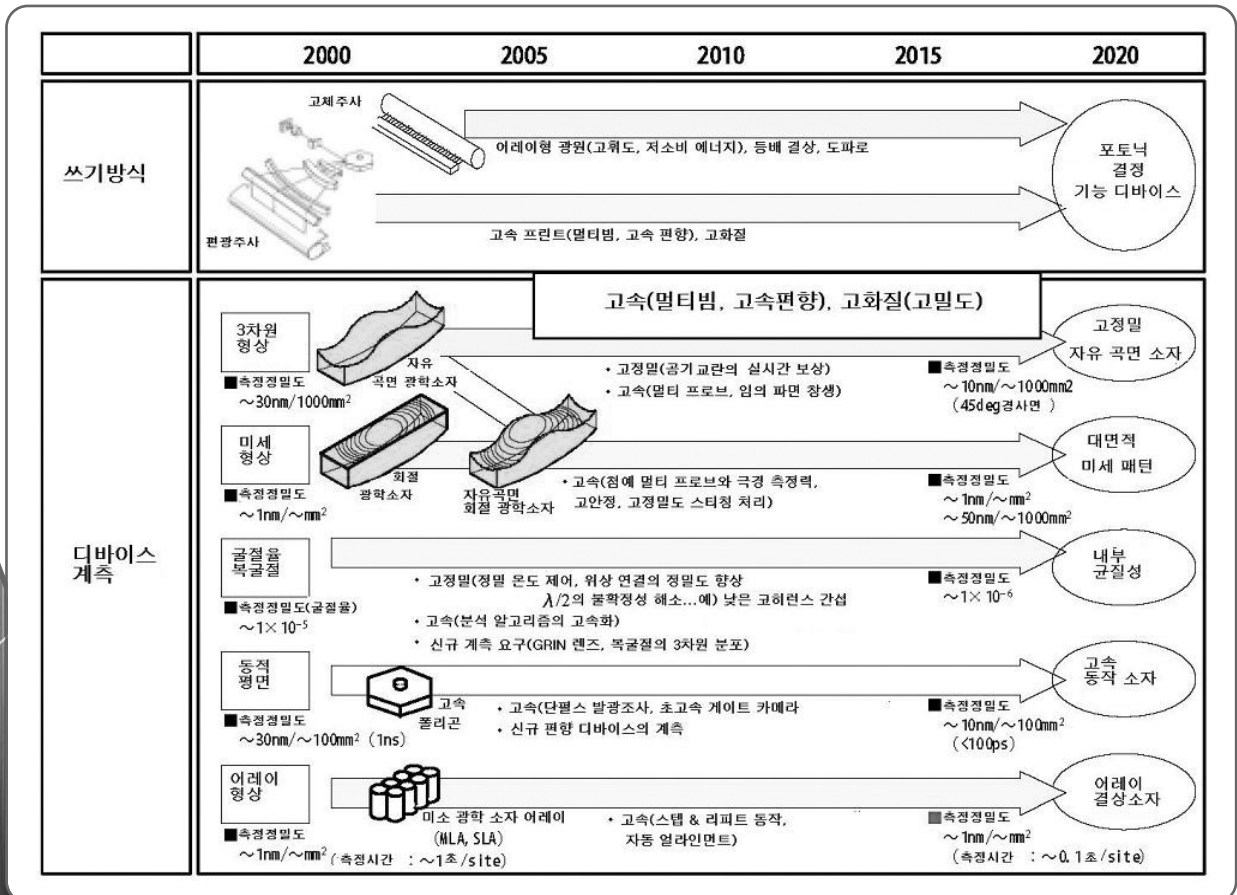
| | 2000 | 2005 | 2010 | 2015 | 2020 |
|---|---|---|---|---|---|

쓰기방식

고체주사

어레이형 광원(고휘도, 저소비 에너지), 등배 결상, 도파로

편광주사

고속 프린트(멀티빔, 고속 편향), 고화질

포토닉 결정 기능 디바이스

디바이스 계측

고속(멀티빔, 고속편향), 고화질(고밀도)

3차원 형상

■측정정밀도 ～30nm/1000mm$^2$

자유 곡면 광학소자

• 고정밀(공기 교란의 실시간 보상)
• 고속(멀티 프로브, 임의 파면 창생)

■측정정밀도 ～10nm/～1000mm2 (45deg경사면 )

고정밀 자유 곡면 소자

미세 형상

■측정정밀도 ～1nm/～mm$^2$

회절 광학소자

자유곡면 회절 광학소자

• 고속(첨예 멀티 프로브와 극경 측정력, 고안정, 고정밀도 스티칭 처리)

■측정정밀도 ～1nm/～mm$^2$ ～50nm/～1000mm$^2$

대면적 미세 패턴

굴절율 복굴절

■측정정밀도(굴절율) ～1× 10$^{-5}$

• 고정밀(정밀 온도 제어, 위상 연결의 정밀도 향상 $\lambda/2$의 불확정성 해소…예) 낮은 코히런스 간섭
• 고속(분석 알고리즘의 고속화)
• 신규 계측 요구(GRIN 렌즈, 복굴절의 3차원 분포)

■측정정밀도 ～1× 10$^{-6}$

내부 균질성

동적 평면

■측정정밀도 ～30nm/～100mm$^2$ (1ns)

고속 폴리곤

• 고속(단펄스 발광조사, 초고속 게이트 카메라
• 신규 편향 디바이스의 계측

■측정정밀도 ～10nm/～100mm$^2$ (<100ps)

고속 동작 소자

어레이 형상

■측정정밀도 ～1nm/～mm$^2$ (측정시간 : ～1초/site)

미소 광학 소자 어레이 (MLA, SLA)

• 고속(스텝 & 리피트 동작, 자동 얼라인먼트)

■측정정밀도 ～1nm/～mm$^2$ (측정시간 : ～0.1초/site)

어레이 결상소자